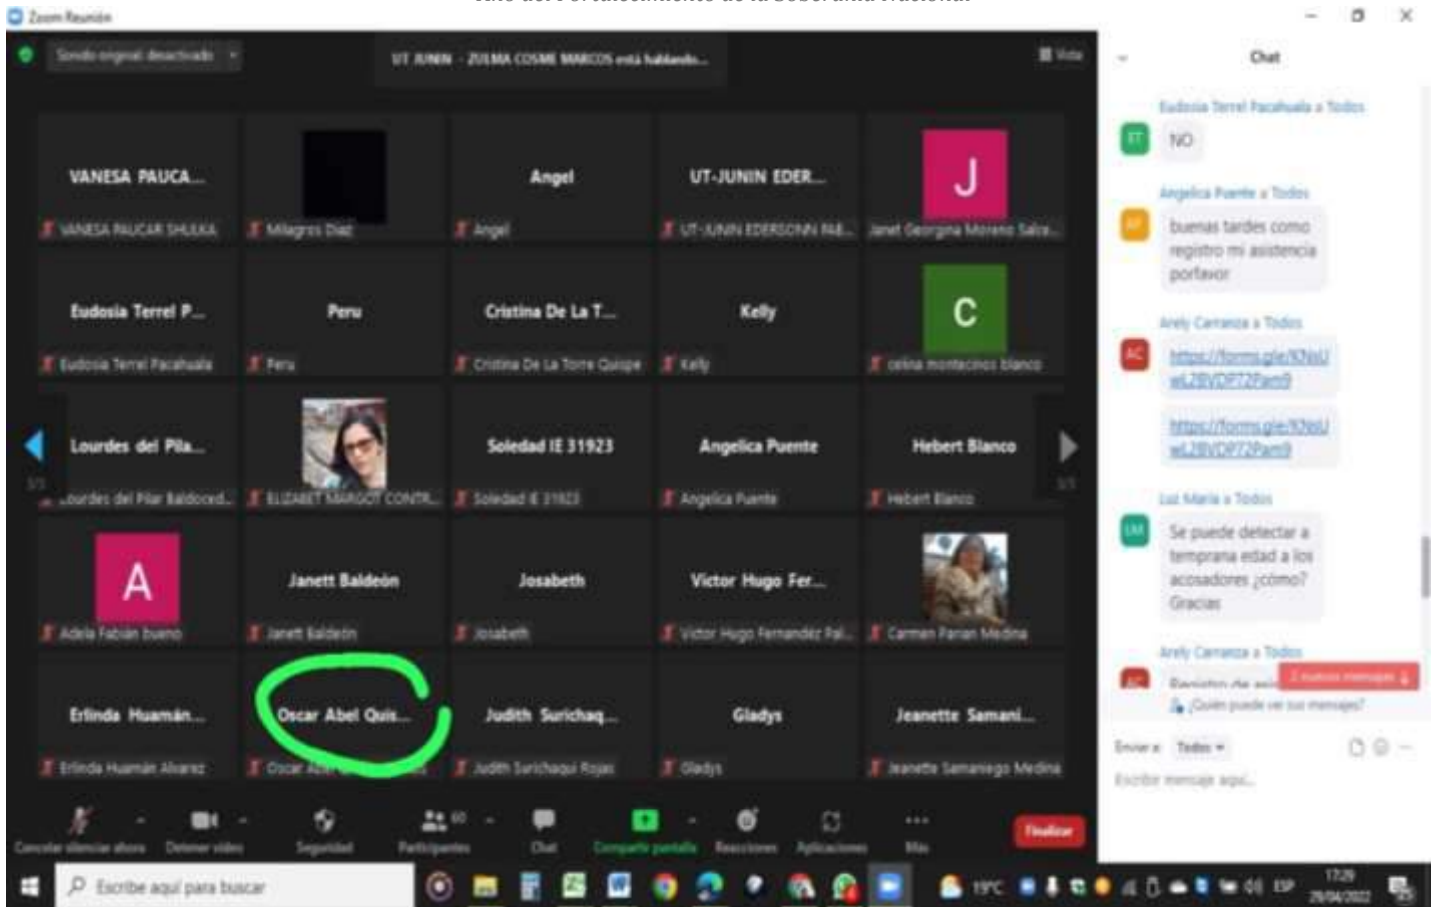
Año del Fortalecimiento de la Soberanía Nacional

Zoom Reunión

Sonido original: desactivado

UT JUNIN - ZULMA COSME MARCOS está hablando...

Vista

VANESA PAUCA...
VANESA PAUCAR SHULKA

Milagros Diaz

Angel
Angel

UT-JUNIN EDER...
UT-JUNIN EDERSONN PAE...

J
Janet Georgina Moreno Salza...

Eudosia Terrel P...
Eudosia Terrel Pacahuala

Peru
Peru

Cristina De La T...
Cristina De La Torre Quispe

Kelly
Kelly

C
celina montecinos blanco

Lourdes del Pila...
Lourdes del Pilar Baldoced...

ELIZABET MARGOT CONTR...

Soledad IE 31923
Soledad IE 31923

Angelica Puente
Angelica Puente

Hebert Blanco
Hebert Blanco

1/3

A
Adela Fabian bueno

Janett Baldeón
Janett Baldeón

Josabeth
Josabeth

Victor Hugo Fer...
Victor Hugo Fernandez Pal...

Carmen Panan Medina

Erlinda Huamán...
Erlinda Huamán Alvarez

Oscar Abel Quis...
Oscar Abel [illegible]

Judith Surichaq...
Judith Surichaqui Rojas

Gladys
Gladys

Jeanette Samani...
Jeanette Samaniego Medina

Cancelar silenciar ahora
Detener video
Seguridad
60
Participantes
Chat
Compartir pantalla
Reacciones
Aplicaciones
Más
Finalizar

Chat

Eudosia Terrel Pacahuala a Todos
NO

Angelica Puente a Todos
buenas tardes como registro mi asistencia porfavor

Arely Carranza a Todos
https://forms.gle/KNsU wL2BVDP72Pam9

https://forms.gle/KNsU wL2BVDP72Pam9

Luz Maria a Todos
Se puede detectar a temprana edad a los acosadores ¿cómo? Gracias

Arely Carranza a Todos
Registro de asi...
2 nuevos mensajes

¿Quién puede ver sus mensajes?

Enviar a: Todos

Escribir mensaje aquí...

Escribe aquí para buscar

19°C ESP 17:29 29/04/2022